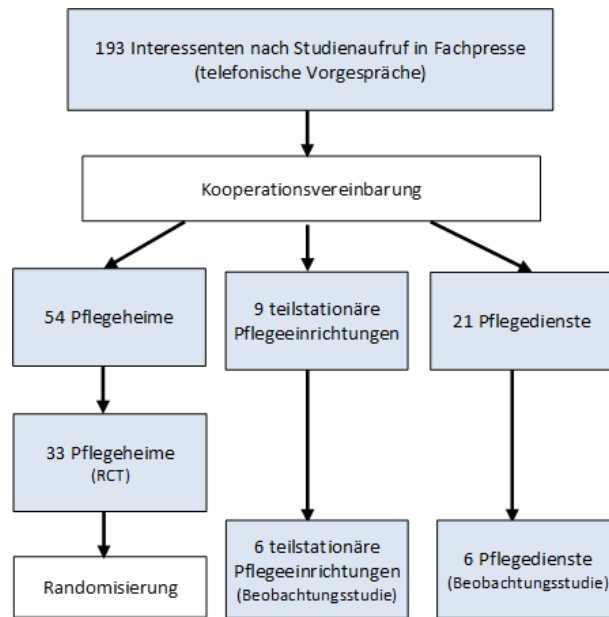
193 Interessenten nach Studienaufruf in Fachpresse
(telefonische Vorgespräche)

Kooperationsvereinbarung

54 Pflegeheime

9 teilstationäre Pflegeeinrichtungen

21 Pflegedienste

33 Pflegeheime
(RCT)

Randomisierung

6 teilstationäre Pflegeeinrichtungen
(Beobachtungsstudie)

6 Pflegedienste
(Beobachtungsstudie)